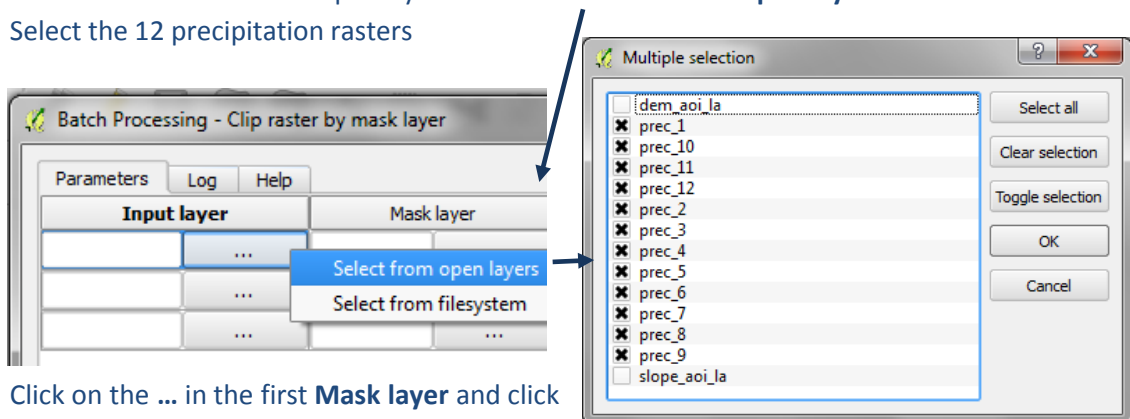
Select the 12 precipitation rasters

Batch Processing - Clip raster by mask layer

Parameters Log Help

| Input layer | | Mask layer | |
|---|---|---|---|
| | ... | | |
| | ... | | |
| | ... | | ... |

Select from open layers
Select from filesystem

Multiple selection

dem_aoi_la
prec_1
prec_10
prec_11
prec_12
prec_2
prec_3
prec_4
prec_5
prec_6
prec_7
prec_8
prec_9
slope_aoi_la

Select all
Clear selection
Toggle selection
OK
Cancel

Click on the **...** in the first **Mask layer** and click